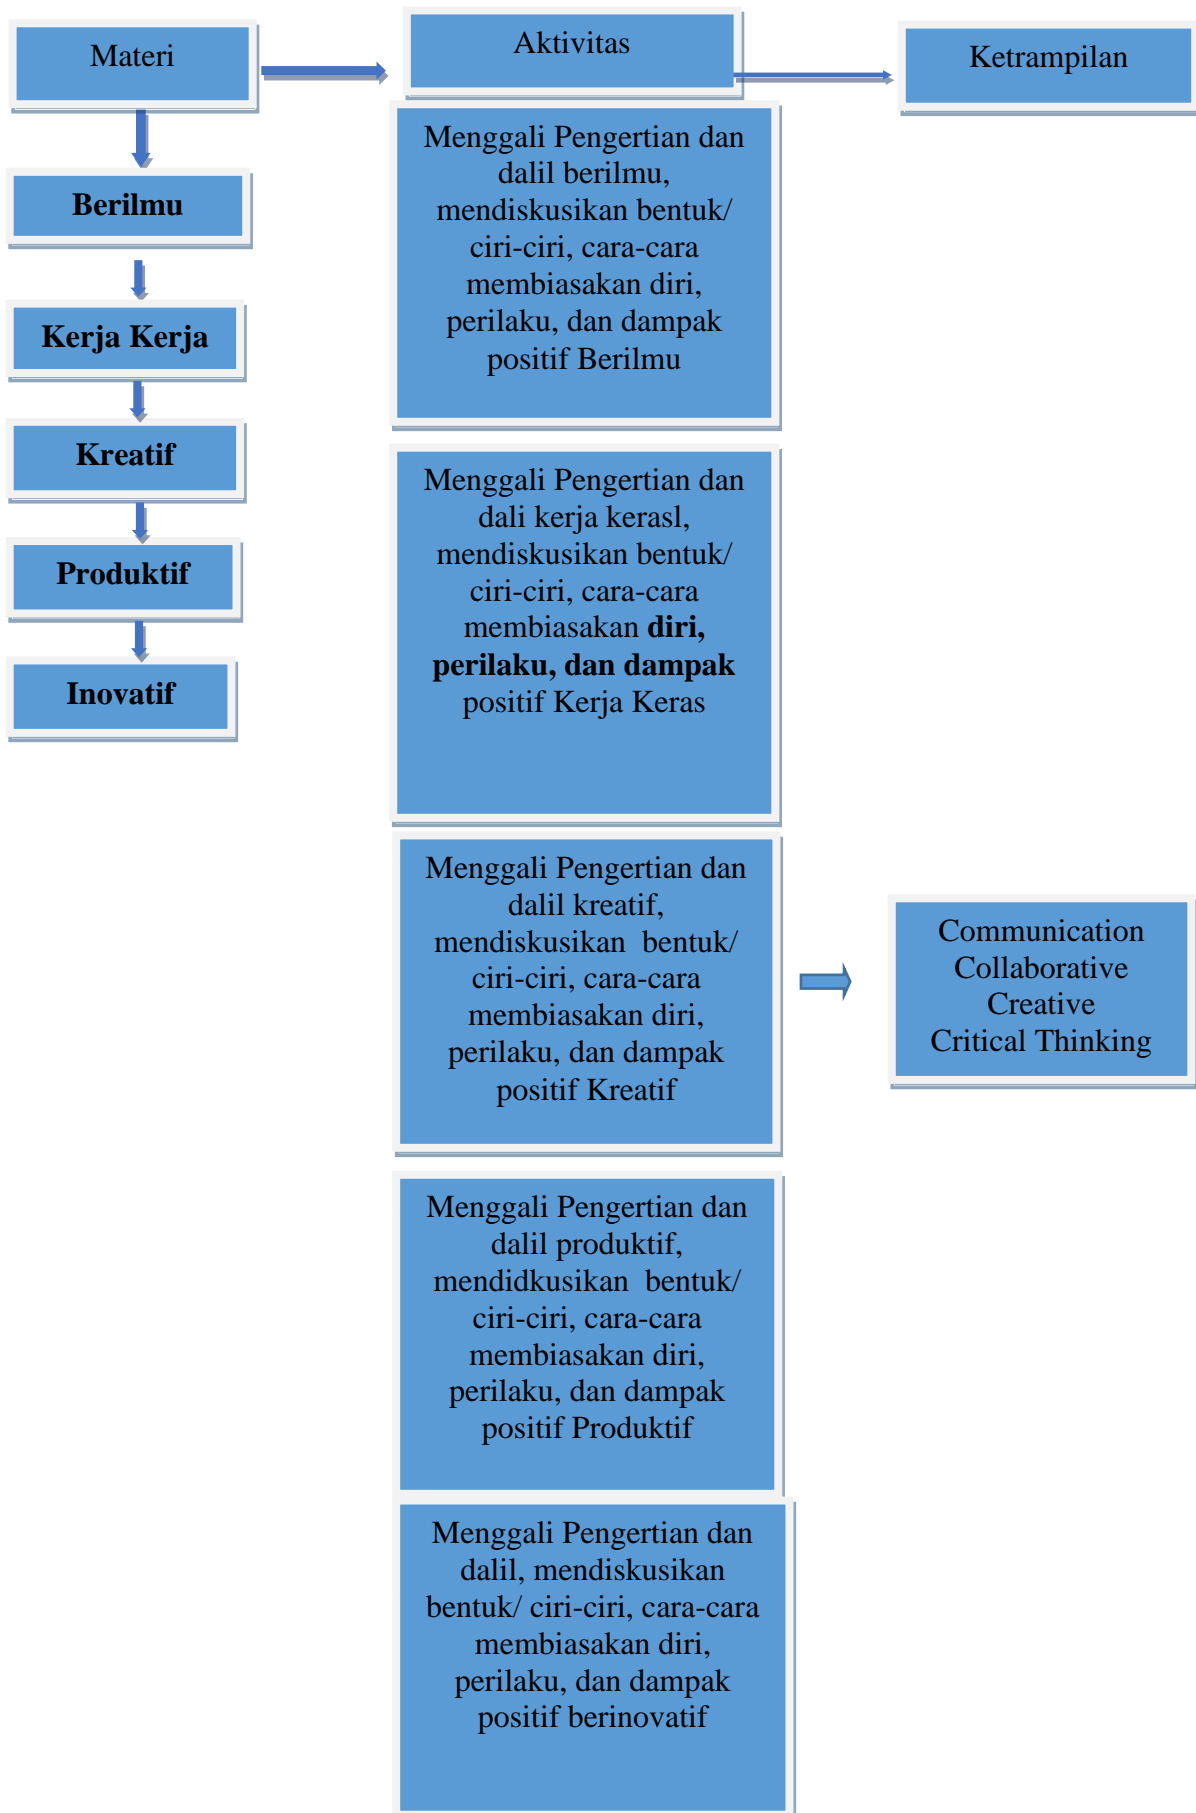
Materi

Aktivitas

Ketrampilan

Berilmu

Kerja Kerja

Kreatif

Produktif

Inovatif

Menggali Pengertian dan dalil berilmu, mendiskusikan bentuk/ ciri-ciri, cara-cara membiasakan diri, perilaku, dan dampak positif Berilmu

Menggali Pengertian dan dali kerja kerasl, mendiskusikan bentuk/ ciri-ciri, cara-cara membiasakan **diri, perilaku, dan dampak** positif Kerja Keras

Menggali Pengertian dan dalil kreatif, mendiskusikan bentuk/ ciri-ciri, cara-cara membiasakan diri, perilaku, dan dampak positif Kreatif

Communication
Collaborative
Creative
Critical Thinking

Menggali Pengertian dan dalil produktif, mendidkusikan bentuk/ ciri-ciri, cara-cara membiasakan diri, perilaku, dan dampak positif Produktif

Menggali Pengertian dan dalil, mendiskusikan bentuk/ ciri-ciri, cara-cara membiasakan diri, perilaku, dan dampak positif berinovatif